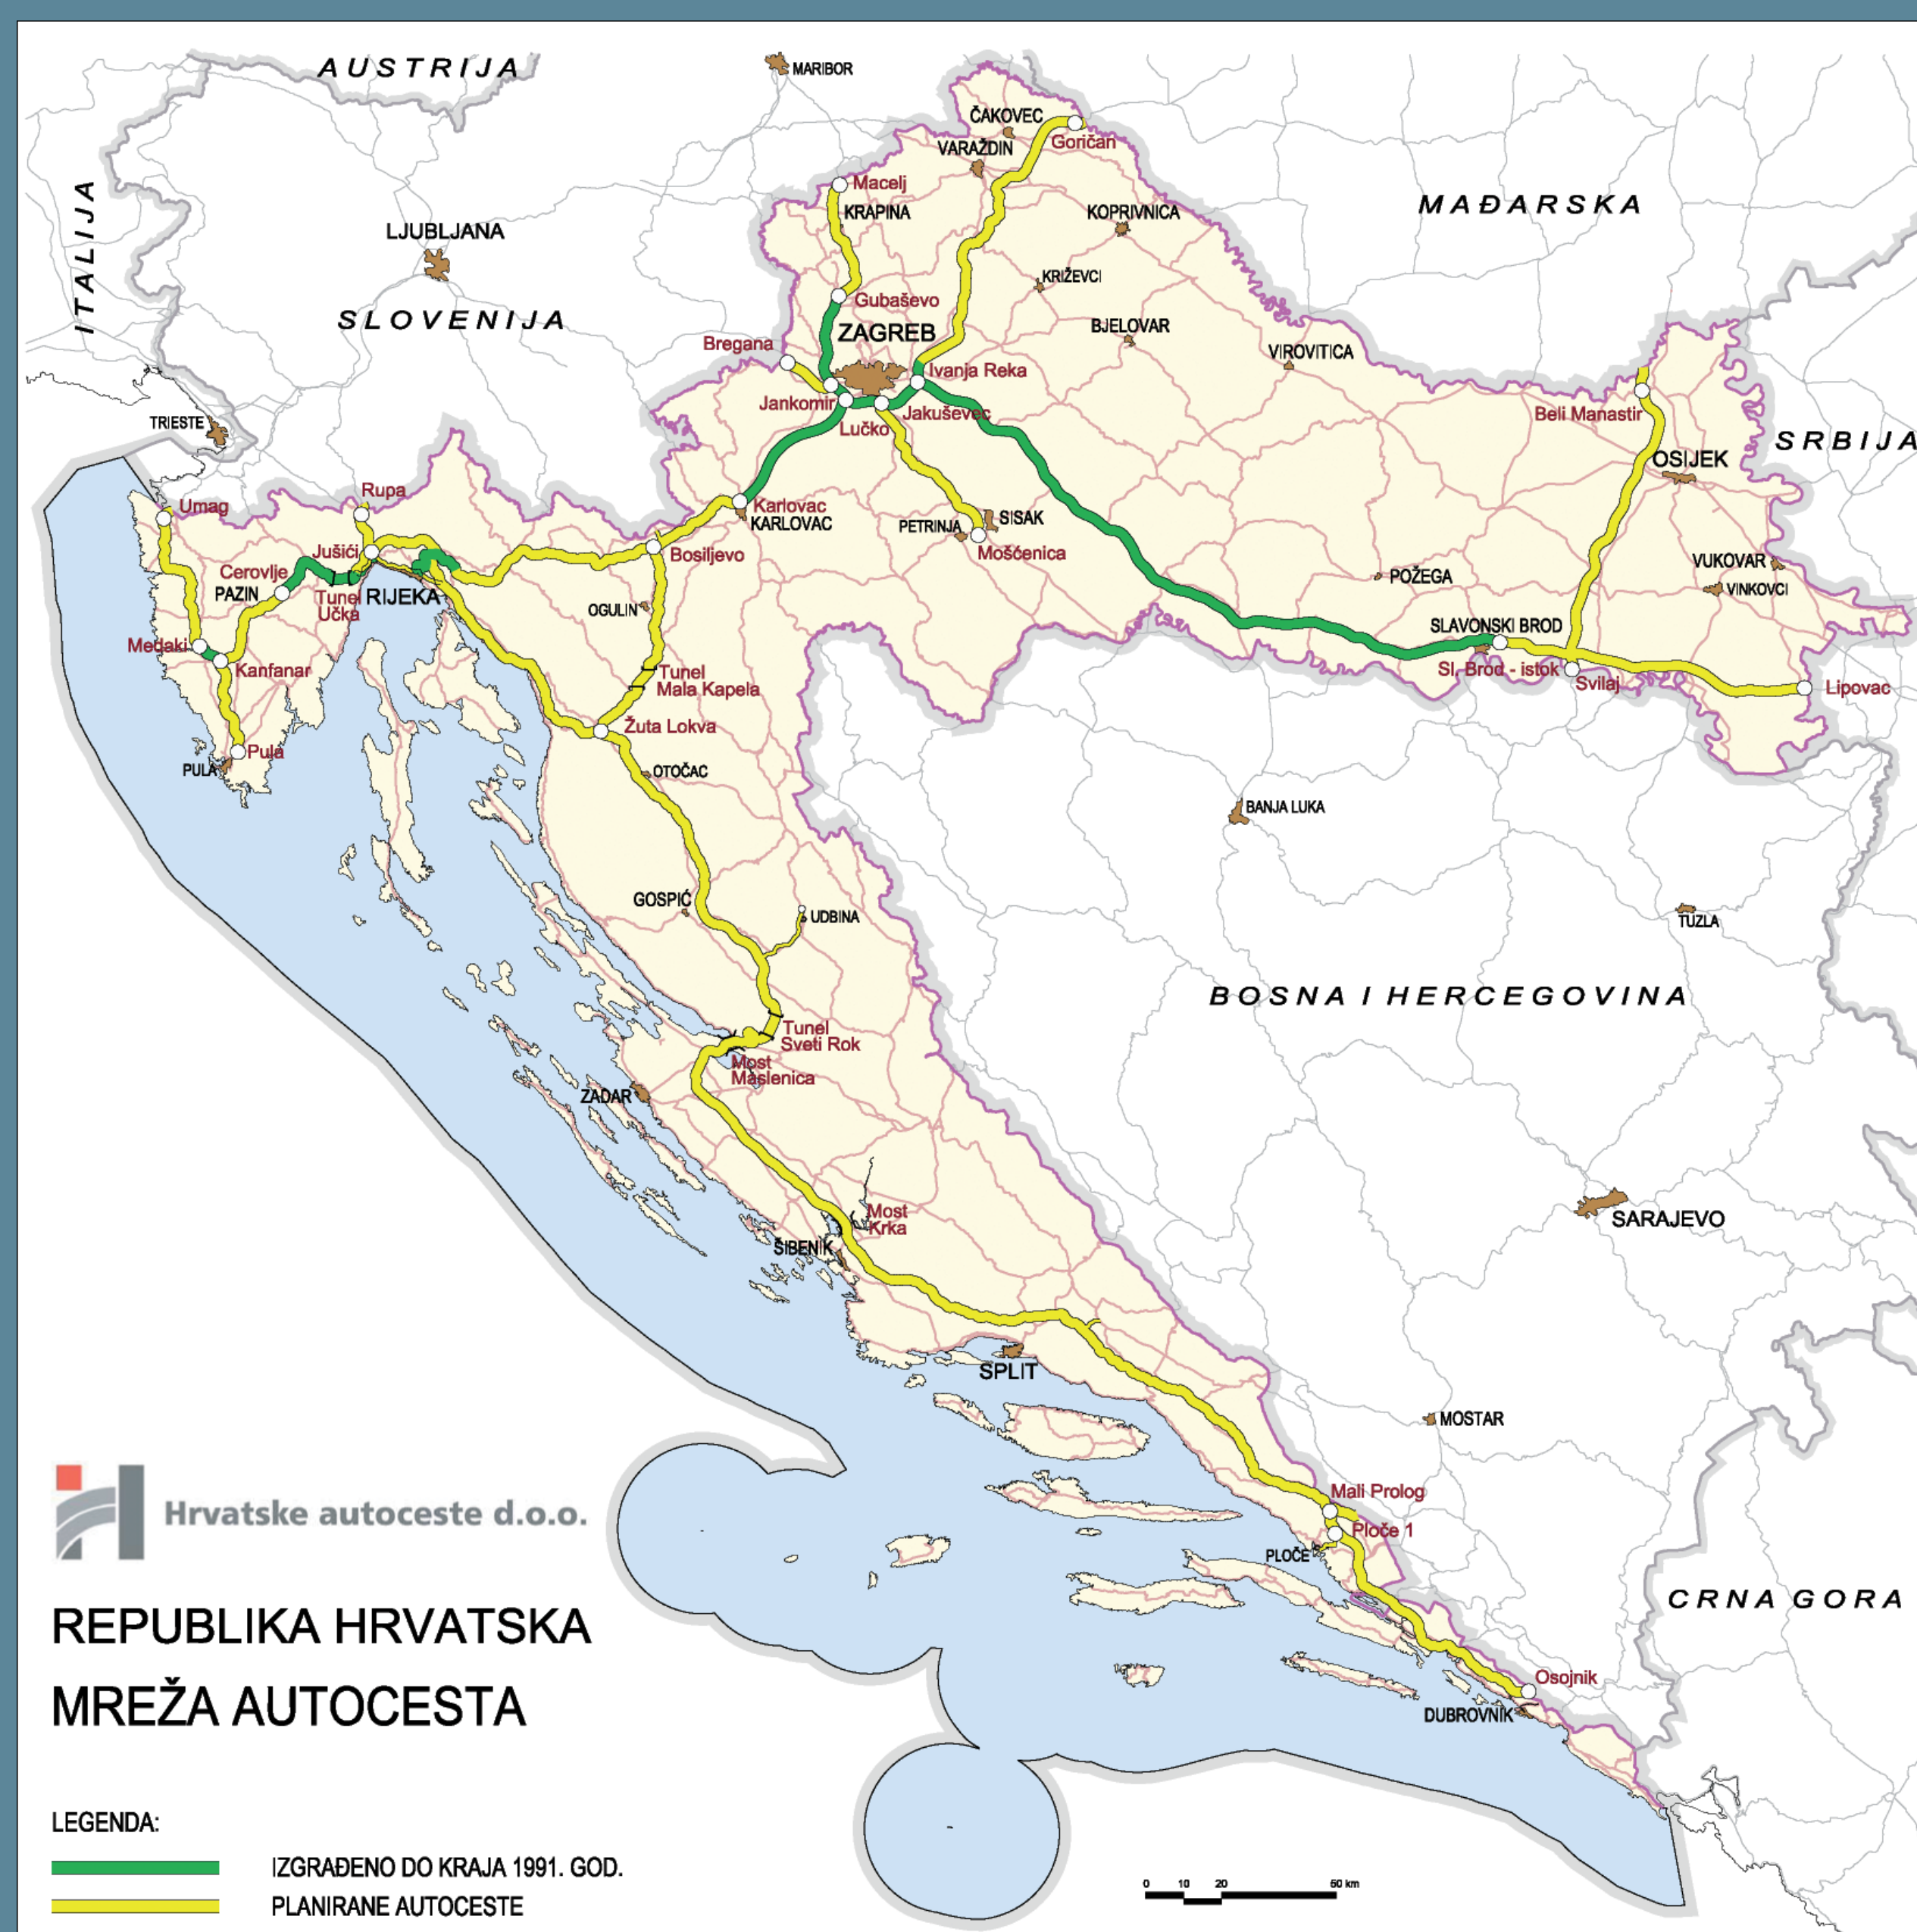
AUSTRIJA
MARIBOR
ČAKOVEC
Goričan
VARAŽDIN
Macelj
KRAPINA
KOPRIVNICA
MAĐARSKA
ITALIJA
LJUBLJANA
KRIŽEVCI
Gubaševo
SLOVENIJA
ZAGREB
BJELOVAR
Bregana
VIROVITICA
Ivanja Reka
Jankomir
Jakuševec
Beli Manastir
TRIESTE
Lučko
SRBIJA
OSIJEK
Rupa
Umag
Karlovac
KARLOVAC
SISAK
PETRINJA
Jušići
Mošćenica
Bosiljevo
Cerovlje
VUKOVAR
PAZIN
Tunel Učka
RIJEKA
POŽEGA
VINKOVCI
OGULIN
SLAVONSKI BROD
Međaki
Sl. Brod - istok
Svilaj
Lipovac
Kanfanar
Tunel Mala Kapela
Žuta Lokva
Pula
PULA
OTOČAC
BANJA LUKA
GOSPIĆ
UDBINA
TUZLA
BOSNA I HERCEGOVINA
Tunel Sveti Rok
Most Maslenica
ZADAR
Most Krka
SARAJEVO
ŠIBENIK
SPLIT
MOSTAR
Hrvatske autoceste d.o.o.
Mali Prolog
Ploče 1
PLOČE
CRNA GORA
REPUBLIKA HRVATSKA
MREŽA AUTOCESTA
Osojnik
DUBROVNIK
LEGENDA:
IZGRAĐENO DO KRAJA 1991. GOD.
PLANIRANE AUTOCESTE
0 10 20 50 km